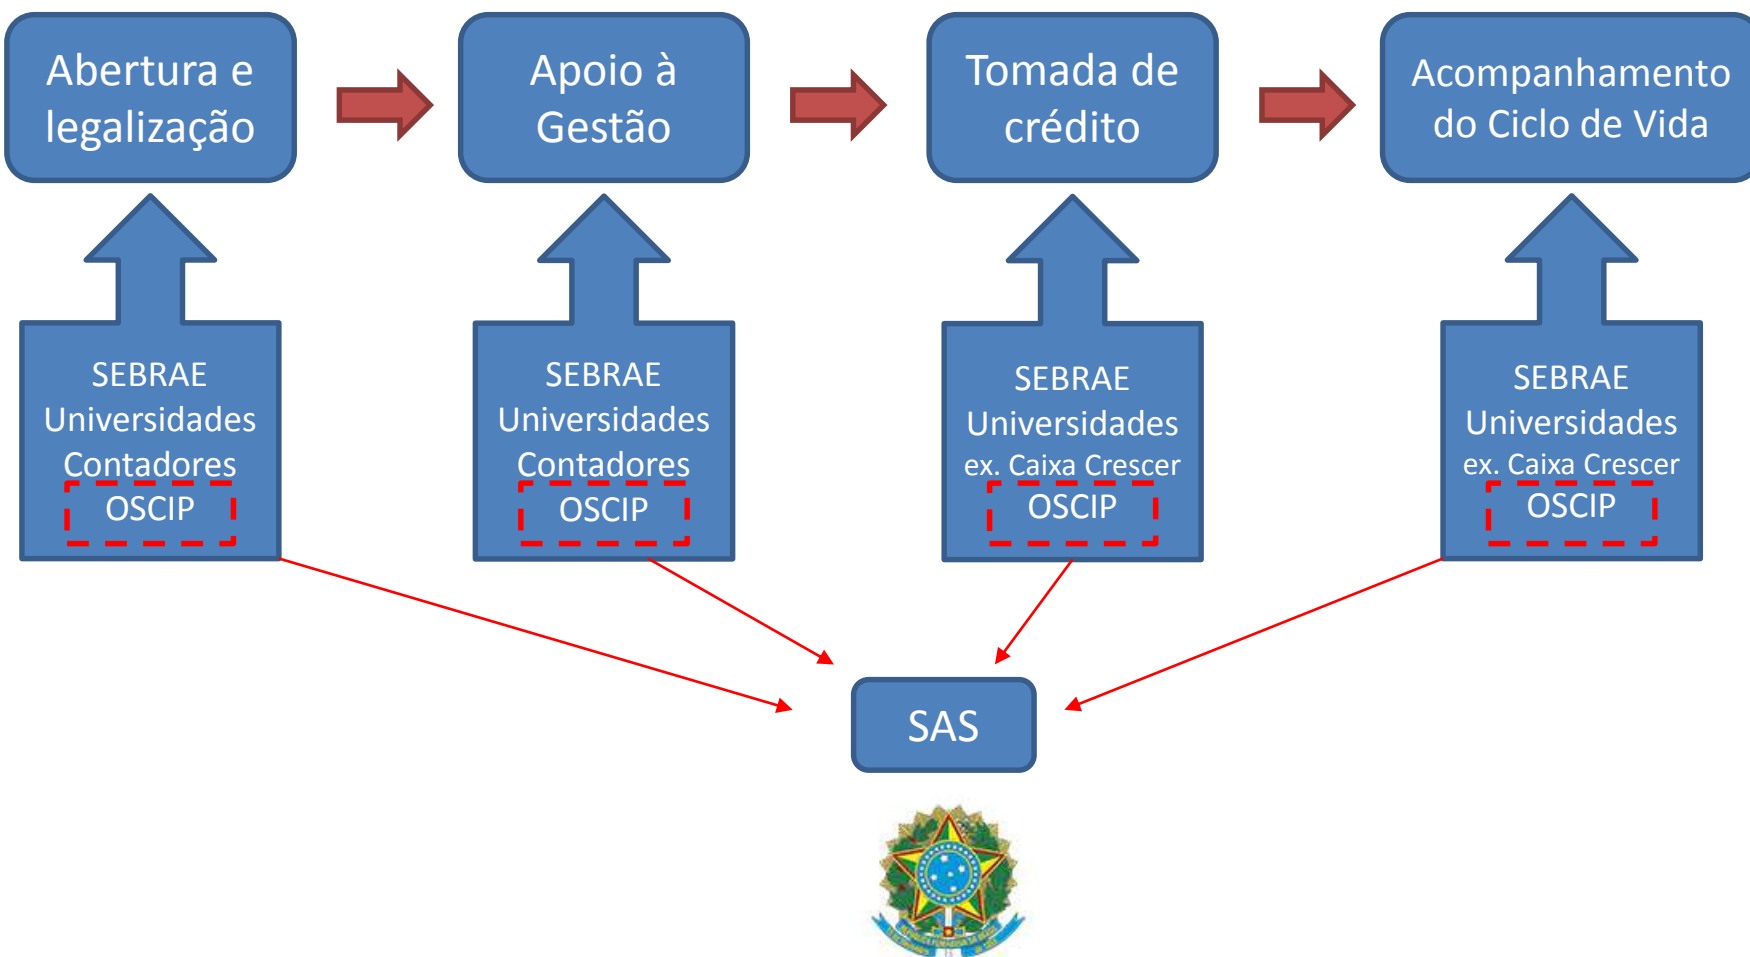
Abertura e legalização

Apoio à Gestão

Tomada de crédito

Acompanhamento do Ciclo de Vida

SEBRAE
Universidades
Contadores
OSCIP

SEBRAE
Universidades
Contadores
OSCIP

SEBRAE
Universidades
ex. Caixa Crescer
OSCIP

SEBRAE
Universidades
ex. Caixa Crescer
OSCIP

SAS